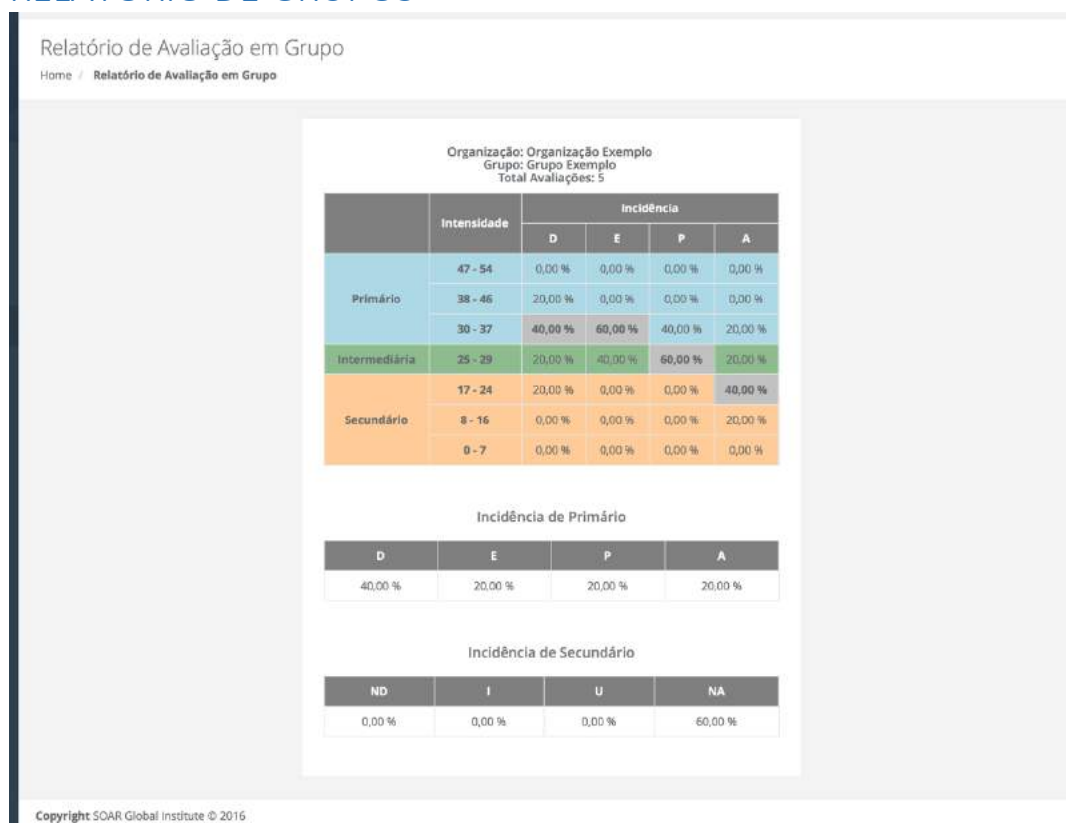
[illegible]

Relatório de Avaliação em Grupo

Home / Relatório de Avaliação em Grupo

Organização: Organização Exemplo
Grupo: Grupo Exemplo
Total Avaliações: 5

| | Intensidade | Incidência D | Incidência E | Incidência P | Incidência A |
|---|---|---|---|---|---|
| Primário | 47 - 54 | 0,00 % | 0,00 % | 0,00 % | 0,00 % |
| | 38 - 46 | 20,00 % | 0,00 % | 0,00 % | 0,00 % |
| | 30 - 37 | 40,00 % | 60,00 % | 40,00 % | 20,00 % |
| Intermediária | 25 - 29 | 20,00 % | 40,00 % | 60,00 % | 20,00 % |
| Secundário | 17 - 24 | 20,00 % | 0,00 % | 0,00 % | 40,00 % |
| | 8 - 16 | 0,00 % | 0,00 % | 0,00 % | 20,00 % |
| | 0 - 7 | 0,00 % | 0,00 % | 0,00 % | 0,00 % |

Incidência de Primário

| D | E | P | A |
|---|---|---|---|
| 40,00 % | 20,00 % | 20,00 % | 20,00 % |

Incidência de Secundário

| ND | I | U | NA |
|---|---|---|---|
| 0,00 % | 0,00 % | 0,00 % | 60,00 % |

Copyright SOAR Global Institute © 2016